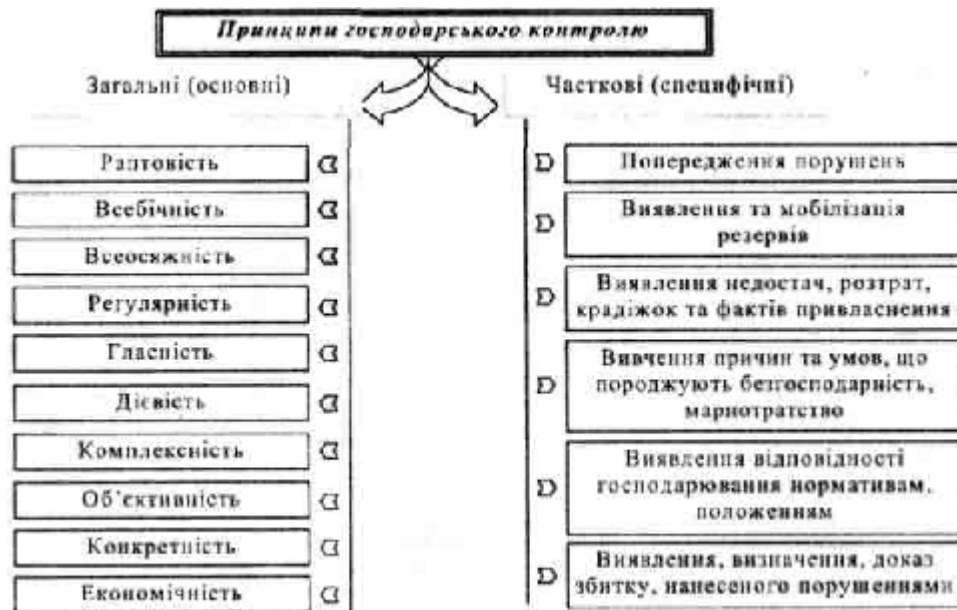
Принципи господарського контролю

Загальні (основні)

Раптовість

Всебічність

Всеосяжність

Регулярність

Гласність

Дієвість

Комплексність

Об'єктивність

Конкретність

Економічність

Часткові (специфічні)

Попередження порушень

Виявлення та мобілізація резервів

Виявлення недостач, розтрат, крадіжок та фактів привласнення

Вивчення причин та умов, що породжують безгосподарність, марнотратство

Виявлення відповідності господарювання нормативам, положенням

Виявлення, визначення, доказ збитку, нанесеного порушеннями